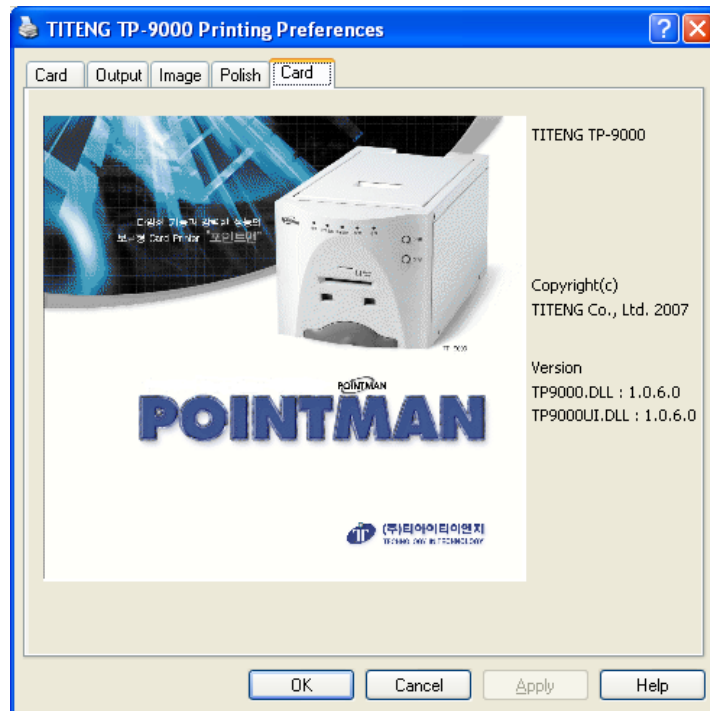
TITENG TP-9000 Printing Preferences

Card | Output | Image | Polish | Card

다양한 기능과 탁월한 성능의 보급형 Card Printer "포인트맨"

POINTMAN

POINTMAN

(주)티에이티이엔지
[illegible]

TITENG TP-9000

Copyright(c)
TITENG Co., Ltd. 2007

Version
TP9000.DLL : 1.0.6.0
TP9000UI.DLL : 1.0.6.0

OK | Cancel | Apply | Help